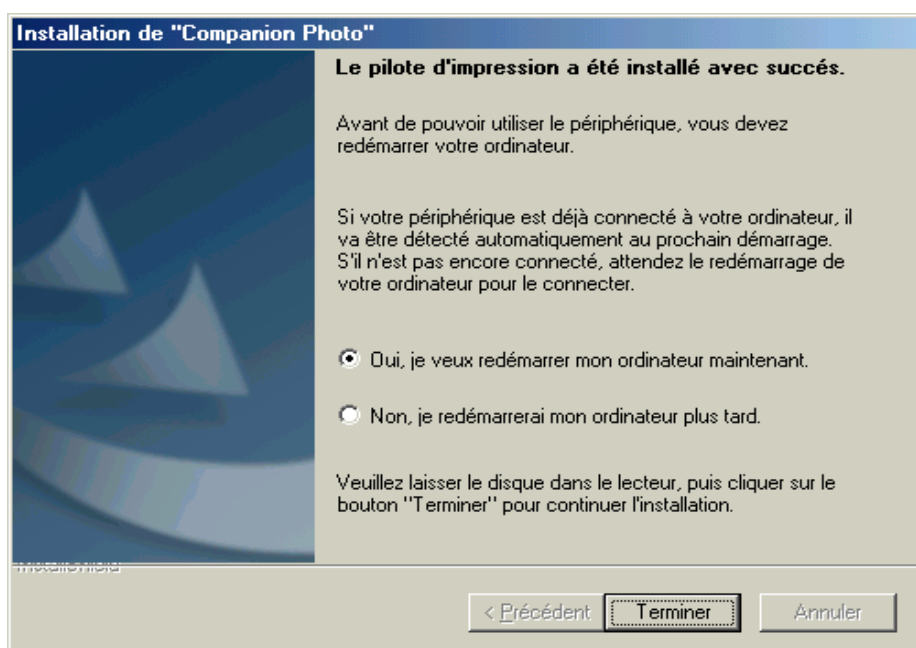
Installation de "Companion Photo"

Le pilote d'impression a été installé avec succès.

Avant de pouvoir utiliser le périphérique, vous devez redémarrer votre ordinateur.

Si votre périphérique est déjà connecté à votre ordinateur, il va être détecté automatiquement au prochain démarrage. S'il n'est pas encore connecté, attendez le redémarrage de votre ordinateur pour le connecter.

Oui, je veux redémarrer mon ordinateur maintenant.

Non, je redémarrerai mon ordinateur plus tard.

Veuillez laisser le disque dans le lecteur, puis cliquer sur le bouton "Terminer" pour continuer l'installation.

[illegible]

< Précédent

Terminer

Annuler